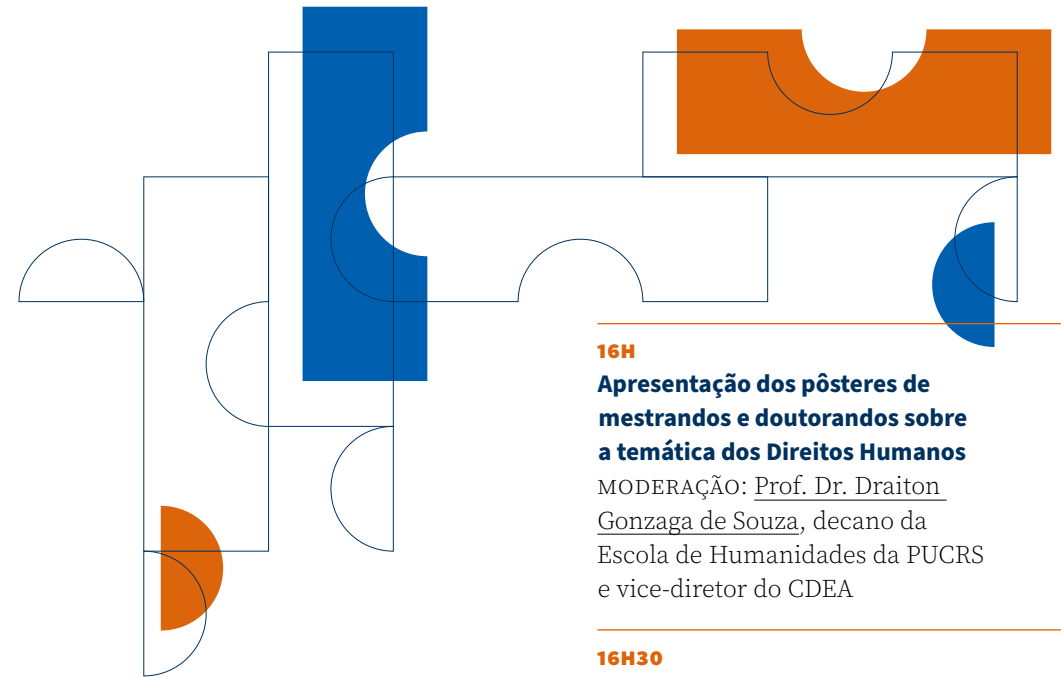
16H

Apresentação dos pôsteres de mestrandos e doutorandos sobre a temática dos Direitos Humanos

MODERAÇÃO: Prof. Dr. Draiton Gonzaga de Souza, decano da Escola de Humanidades da PUCRS e vice-diretor do CDEA

16H30